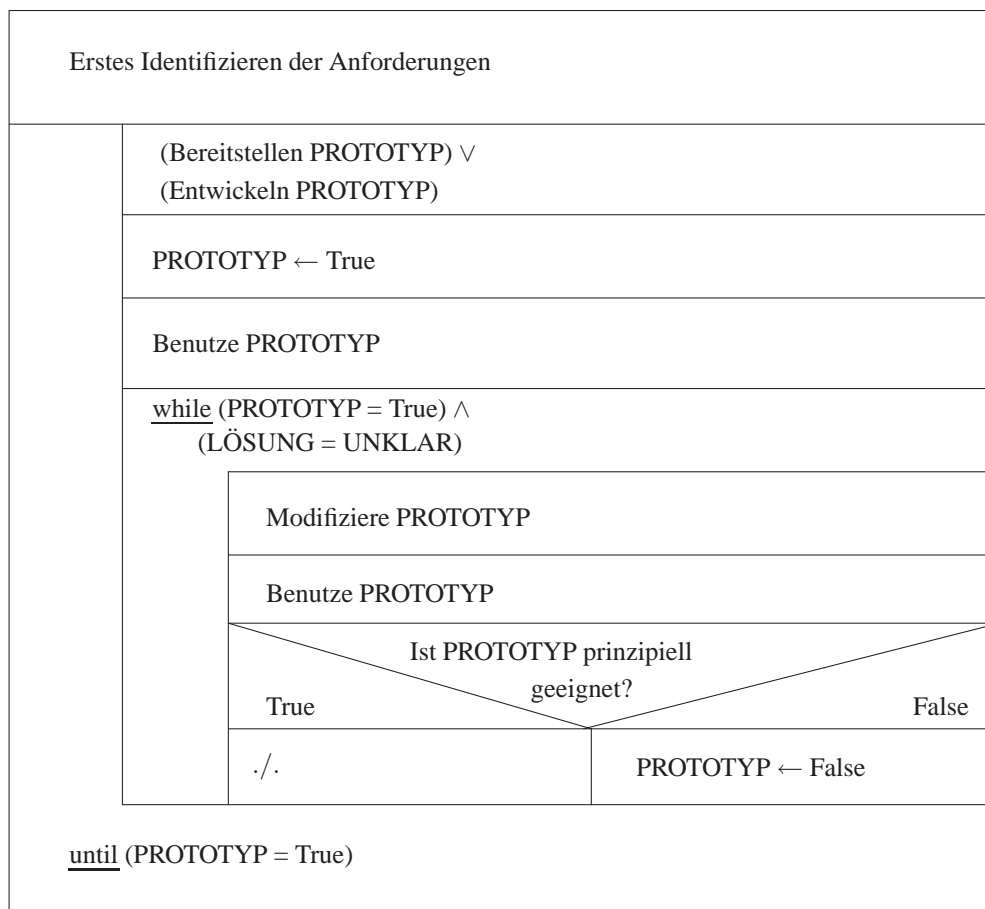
Erstes Identifizieren der Anforderungen

(Bereitstellen PROTOTYP) $\vee$
(Entwickeln PROTOTYP)

PROTOTYP $\leftarrow$ True

Benutze PROTOTYP

while (PROTOTYP = True) $\wedge$
(LÖSUNG = UNKLAR)

Modifiziere PROTOTYP

Benutze PROTOTYP

Ist PROTOTYP prinzipiell geeignet?

True

False

./.

PROTOTYP $\leftarrow$ False

until (PROTOTYP = True)